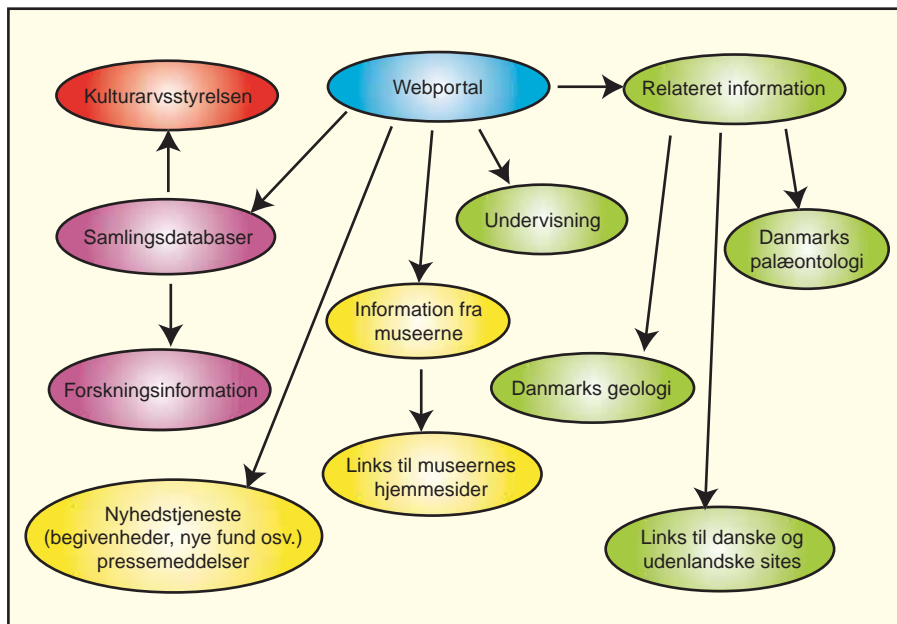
Webportal

Relateret information

Kulturarvsstyrelsen

Samlingsdatabaser

Undervisning

Danmarks palæontologi

Information fra museerne

Forskningsinformation

Danmarks geologi

Links til museernes hjemmesider

Nyhedstjeneste (begivenheder, nye fund osv.) pressemeddelser

Links til danske og udenlandske sites